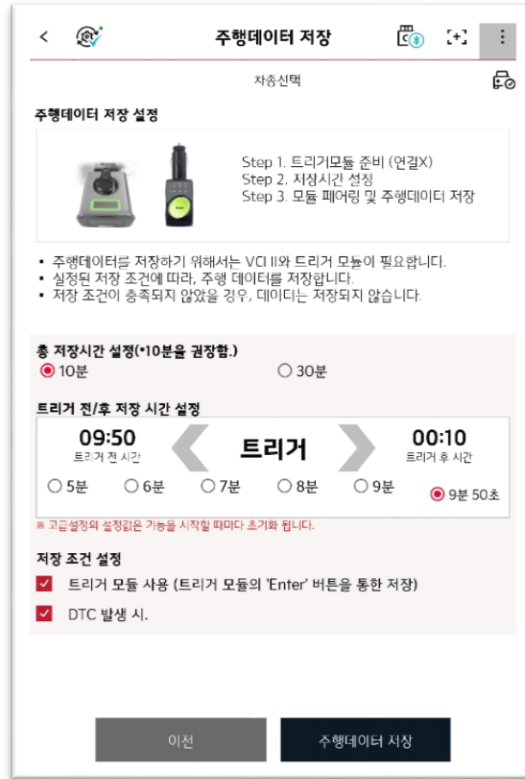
주행데이터 저장

차종선택

주행데이터 저장 설정

Step 1. 트리거모듈 준비 (연결X)
Step 2. 저장시간 설정
Step 3. 모듈 페어링 및 주행데이터 저장

• 주행데이터를 저장하기 위해서는 VCI II와 트리거 모듈이 필요합니다.
• 설정된 저장 조건에 따라, 주행 데이터를 저장합니다.
• 저장 조건이 충족되지 않았을 경우, 데이터는 저장되지 않습니다.

총 저장시간 설정(*10분을 권장함.)
10분
30분

트리거 전/후 저장 시간 설정
09:50
트리거 전 시간
트리거
00:10
트리거 후 시간
5분
6분
7분
8분
9분
9분 50초

※ 고급설정의 설정값은 기능을 시작할 때마다 초기화 됩니다.

저장 조건 설정
트리거 모듈 사용 (트리거 모듈의 'Enter' 버튼을 통한 저장)
DTC 발생 시.

이전
주행데이터 저장